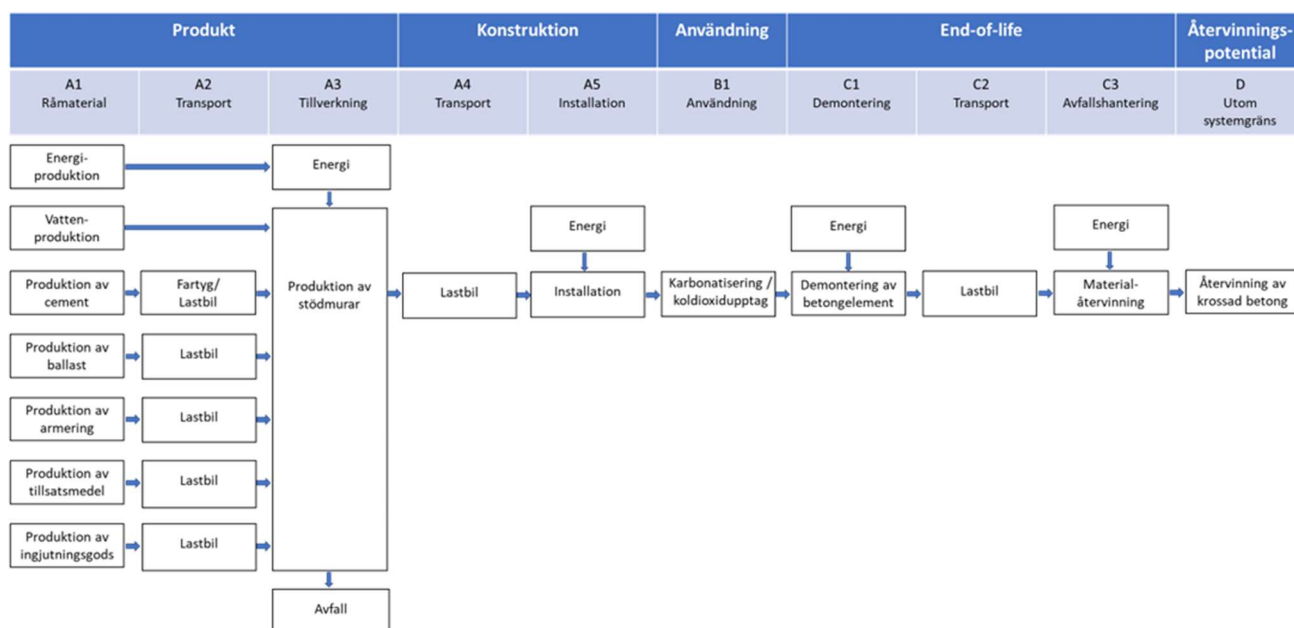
| Produkt | | | Konstruktion | | Användning | End-of-life | | | Återvinningspotential |
|---|---|---|---|---|---|---|---|---|---|
| A1 Råmaterial | A2 Transport | A3 Tillverkning | A4 Transport | A5 Installation | B1 Användning | C1 Demontering | C2 Transport | C3 Avfallshantering | D Utom systemgräns |

Energiproduktion

Energi

Vattenproduktion

Produktion av cement

Fartyg/ Lastbil

Produktion av stödmurar

Produktion av ballast

Lastbil

Produktion av armering

Lastbil

Produktion av tillsatsmedel

Lastbil

Produktion av ingjutningsgods

Lastbil

Avfall

Lastbil

Energi

Installation

Karbonatisering / koldioxidupptag

Energi

Demontering av betongelement

Lastbil

Energi

Materialåtervinning

Återvinning av krossad betong